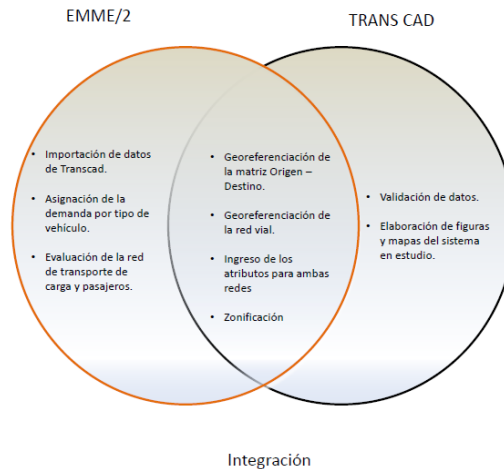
EMME/2

TRANS CAD

- Importación de datos de Transcad.
- Asignación de la demanda por tipo de vehículo.
- Evaluación de la red de transporte de carga y pasajeros.

- Georeferenciación de la matriz Origen – Destino.
- Georeferenciación de la red vial.
- Ingreso de los atributos para ambas redes
- Zonificación

- Validación de datos.
- Elaboración de figuras y mapas del sistema en estudio.

Integración